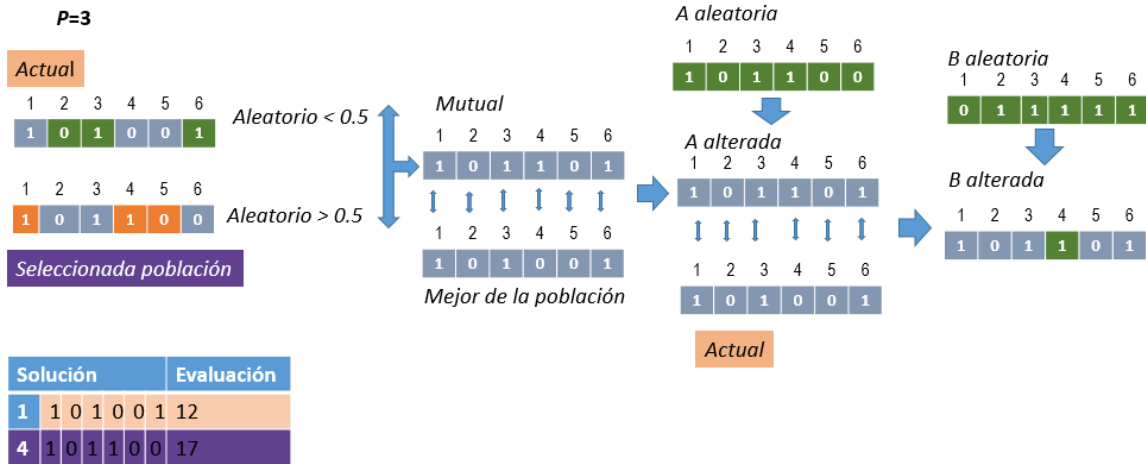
P=3

Actual

| 1 | 2 | 3 | 4 | 5 | 6 |
|---|---|---|---|---|---|
| 1 | 0 | 1 | 0 | 0 | 1 |

| 1 | 2 | 3 | 4 | 5 | 6 |
|---|---|---|---|---|---|
| 1 | 0 | 1 | 1 | 0 | 0 |

Seleccionada población

Aleatorio < 0.5

Aleatorio > 0.5

Mutual

| 1 | 2 | 3 | 4 | 5 | 6 |
|---|---|---|---|---|---|
| 1 | 0 | 1 | 1 | 0 | 1 |

| 1 | 2 | 3 | 4 | 5 | 6 |
|---|---|---|---|---|---|
| 1 | 0 | 1 | 0 | 0 | 1 |

Mejor de la población

A aleatoria

| 1 | 2 | 3 | 4 | 5 | 6 |
|---|---|---|---|---|---|
| 1 | 0 | 1 | 1 | 0 | 0 |

A alterada

| 1 | 2 | 3 | 4 | 5 | 6 |
|---|---|---|---|---|---|
| 1 | 0 | 1 | 1 | 0 | 1 |

| 1 | 2 | 3 | 4 | 5 | 6 |
|---|---|---|---|---|---|
| 1 | 0 | 1 | 0 | 0 | 1 |

Actual

B aleatoria

| 1 | 2 | 3 | 4 | 5 | 6 |
|---|---|---|---|---|---|
| 0 | 1 | 1 | 1 | 1 | 1 |

B alterada

| 1 | 2 | 3 | 4 | 5 | 6 |
|---|---|---|---|---|---|
| 1 | 0 | 1 | 1 | 0 | 1 |

| Solución | | | | | | | Evaluación |
|---|---|---|---|---|---|---|---|
| 1 | 1 | 0 | 1 | 0 | 0 | 1 | 12 |
| 4 | 1 | 0 | 1 | 1 | 0 | 0 | 17 |